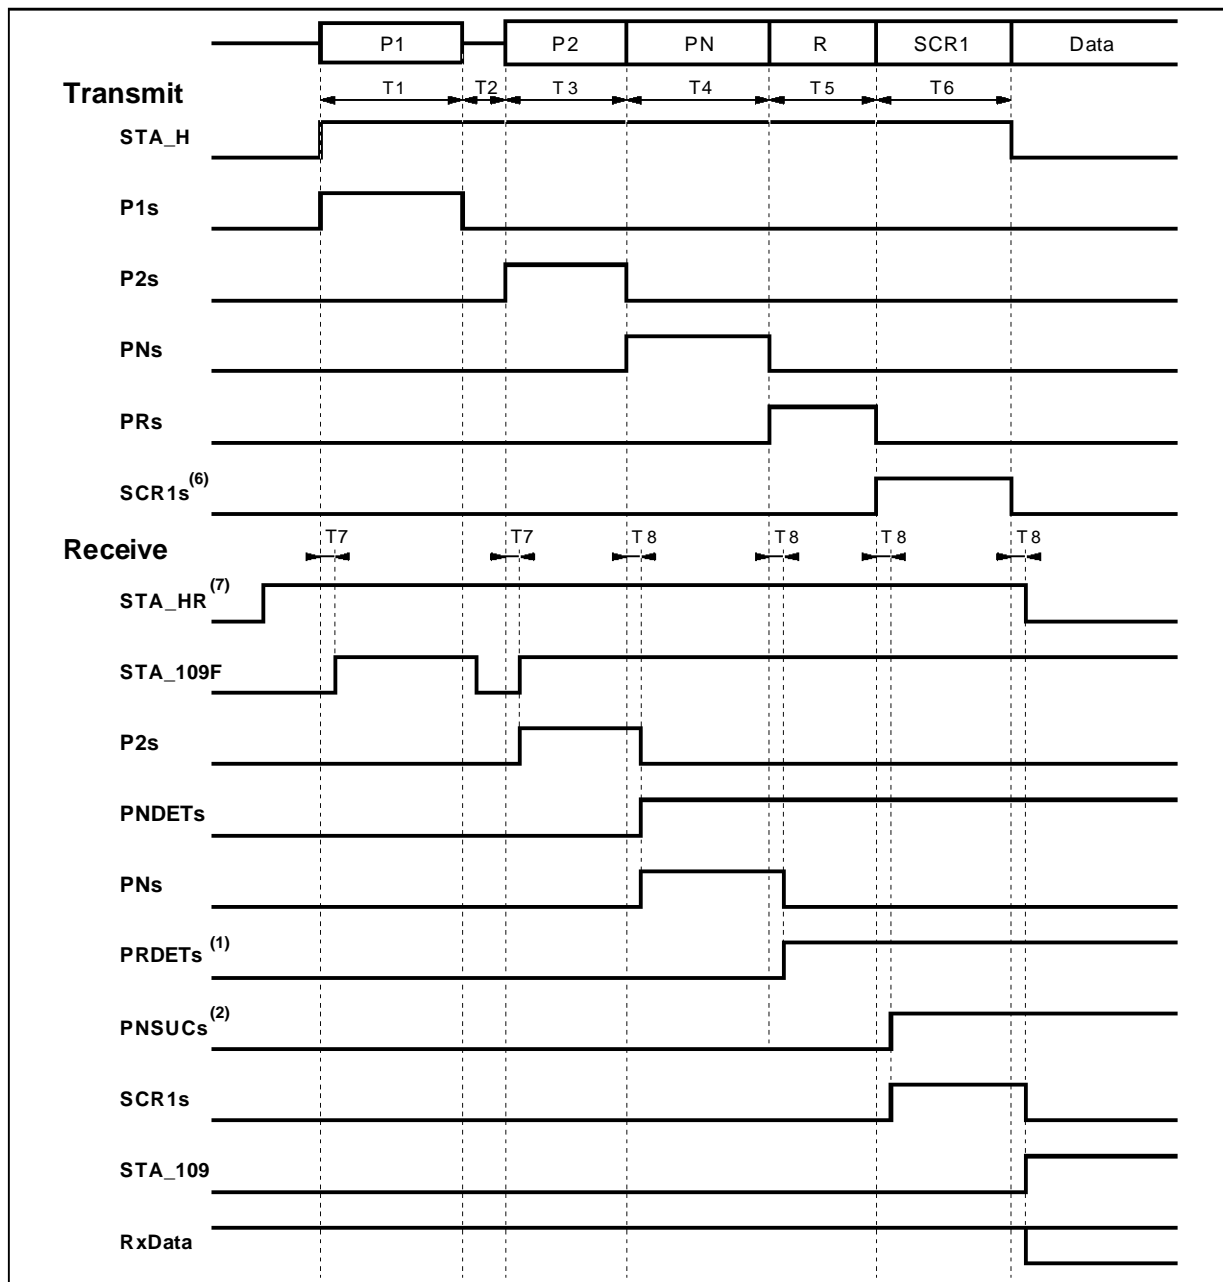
P1 P2 PN R SCR1 Data

Transmit

T1 T2 T3 T4 T5 T6

STA_H

P1s

P2s

PNs

PRs

SCR1s$^{(6)}$

Receive

T7 T7 T8 T8 T8 T8

STA_HR$^{(7)}$

STA_109F

P2s

PNDETs

PNs

PRDETs $^{(1)}$

PNSUCs$^{(2)}$

SCR1s

STA_109

RxData